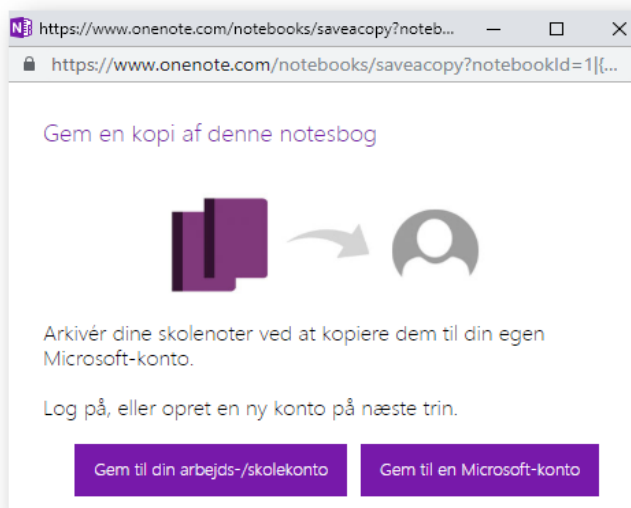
https://www.onenote.com/notebooks/saveacopy?noteb...

https://www.onenote.com/notebooks/saveacopy?notebookId=1|{...

Gem en kopi af denne notesbog

Arkivér dine skolenoter ved at kopiere dem til din egen Microsoft-konto.

Log på, eller opret en ny konto på næste trin.

Gem til din arbejds-/skolekonto

Gem til en Microsoft-konto